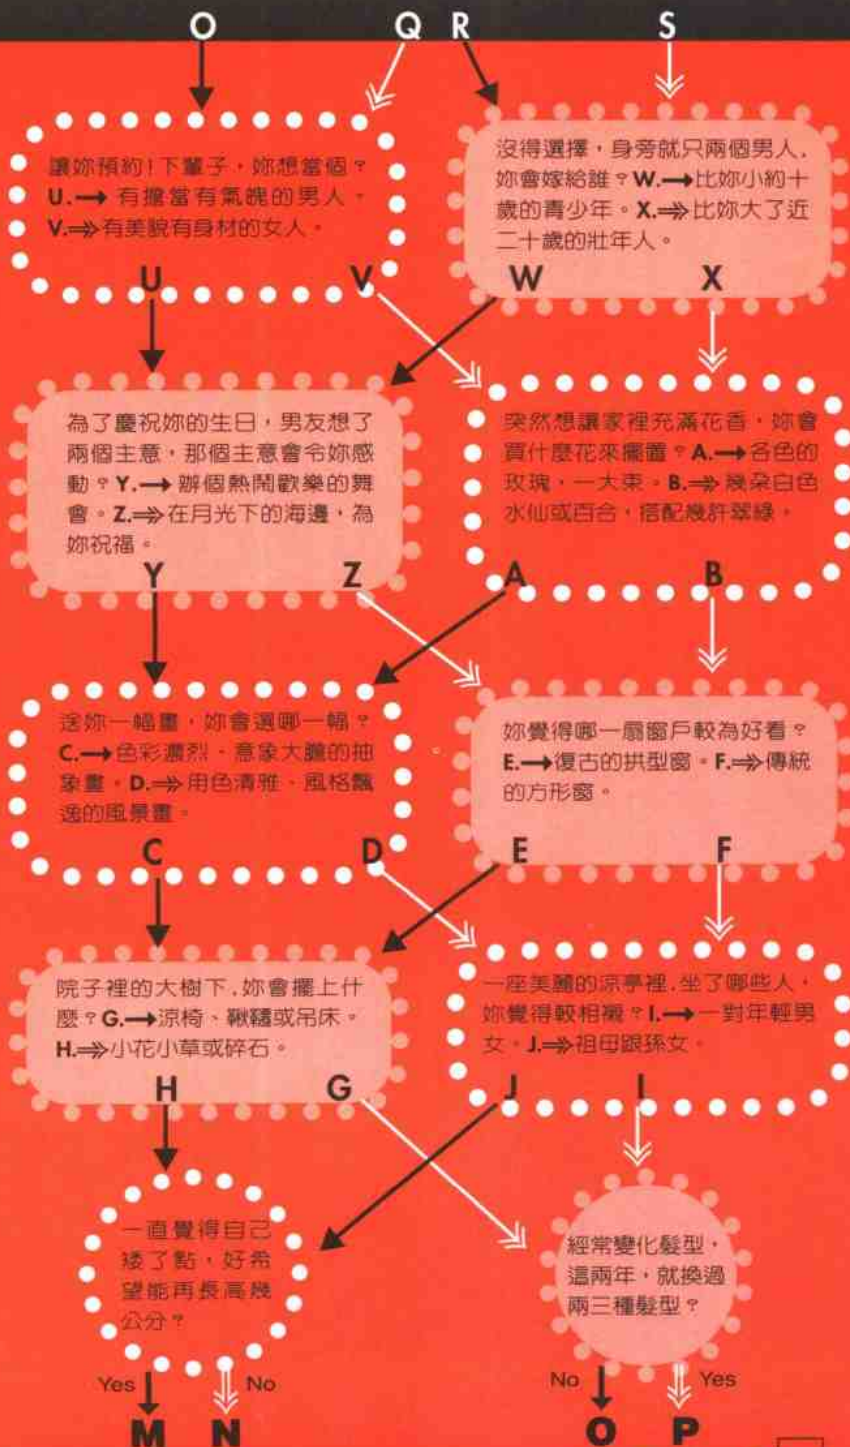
O Q R S

讓妳預約！下輩子，妳想當個？U.→有擔當有氣魄的男人。V.⇒有美貌有身材的女人。

U V

沒得選擇，身旁就只兩個男人，妳會嫁給誰？W.→比妳小約十歲的青少年。X.⇒比妳大了近二十歲的壯年人。

W X

為了慶祝妳的生日，男友想了兩個主意，那個主意會令妳感動？Y.→辦個熱鬧歡樂的舞會。Z.⇒在月光下的海邊，為妳祝福。

Y Z

突然想讓家裡充滿花香，妳會買什麼花來擺置？A.→各色的玫瑰，一大束。B.⇒幾朵白色水仙或百合，搭配幾枿翠綠。

A B

送妳一幅畫，妳會選哪一幅？C.→色彩濃烈、意象大膽的抽象畫。D.⇒用色清雅、風格飄逸的風景畫。

C D

妳覺得哪一扇窗戶較為好看？E.→復古的拱型窗。F.⇒傳統的方形窗。

E F

院子裡的大樹下，妳會擺上什麼？G.→涼椅、鞦韆或吊床。H.⇒小花小草或碎石。

H G

一座美麗的涼亭裡，坐了哪些人，妳覺得較相襯？I.→一對年輕男女。J.⇒祖母跟孫女。

J I

一直覺得自己矮了點，好希望能再長高幾公分？

Yes No

M N

經常變化髮型，這兩年，就換過兩三種髮型？

No Yes

O P